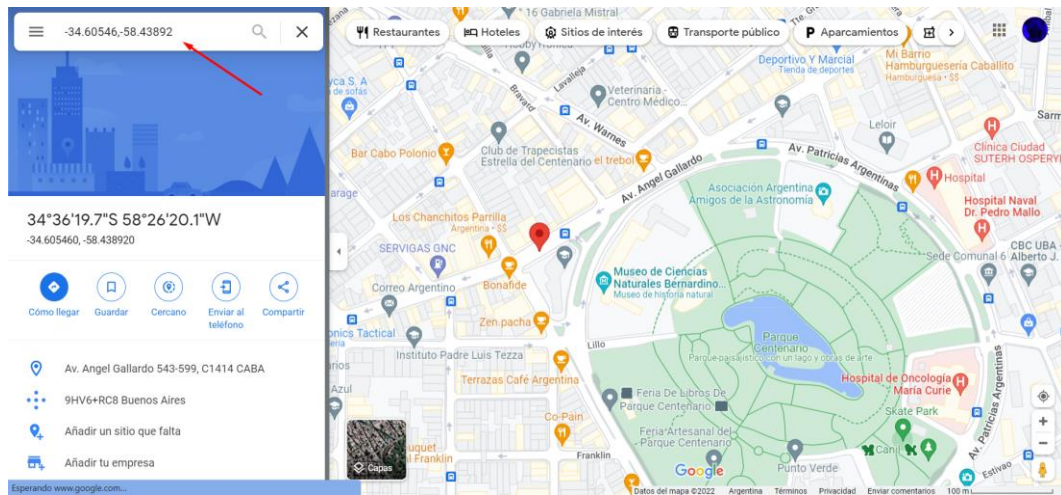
-34.60546,-58.43892

34°36'19.7"S 58°26'20.1"W
-34.605460, -58.438920

Cómo llegar
Guardar
Cercano
Enviar al teléfono
Compartir

Av. Angel Gallardo 543-599, C1414 CABA
9HV6+RC8 Buenos Aires
Añadir un sitio que falta
Añadir tu empresa

Esperando www.google.com...

Restaurantes
Hoteles
Sitios de interés
Transporte público
Aparcamientos

16 Gabriela Mistral
Veterinaria - Centro Médico...
Deportivo Y Marcial
Tienda de deportes
Mi Barrio
Hamburguesería Caballito
Hamburguesa · $$
Av. Warnes
Lavalleja
Bravard
Club de Trapecistas Estrella del Centenario
el trebol
Bar Cabo Polonio
Leloir
Clínica Ciudad SUTERH OSPERYH
Av. Patricias Argentinas
Hospital
Hospital Naval Dr. Pedro Mallo
Av. Angel Gallardo
Asociación Argentina Amigos de la Astronomía
Los Chanchitos Parrilla
Argentina · $$
SERVIGAS GNC
CBC UBA Sede Comunal 6 Alberto J.
Museo de Ciencias Naturales Bernardino...
Museo de historia natural
Correo Argentino
Bonafide
Zen pacha
Tactical
Lillo
Instituto Padre Luis Tezza
Parque Centenario
Parque paisajístico con un lago y obras de arte
Terrazas Café Argentina
Hospital de Oncología María Curie
Feria De Libros De Parque Centenario
Skate Park
Co-Pain
Feria Artesanal del Parque Centenario
Franklin
Punto Verde
Estivao
Capas
Google
Datos del mapa ©2022 Argentina Términos Privacidad Enviar comentarios 100 m